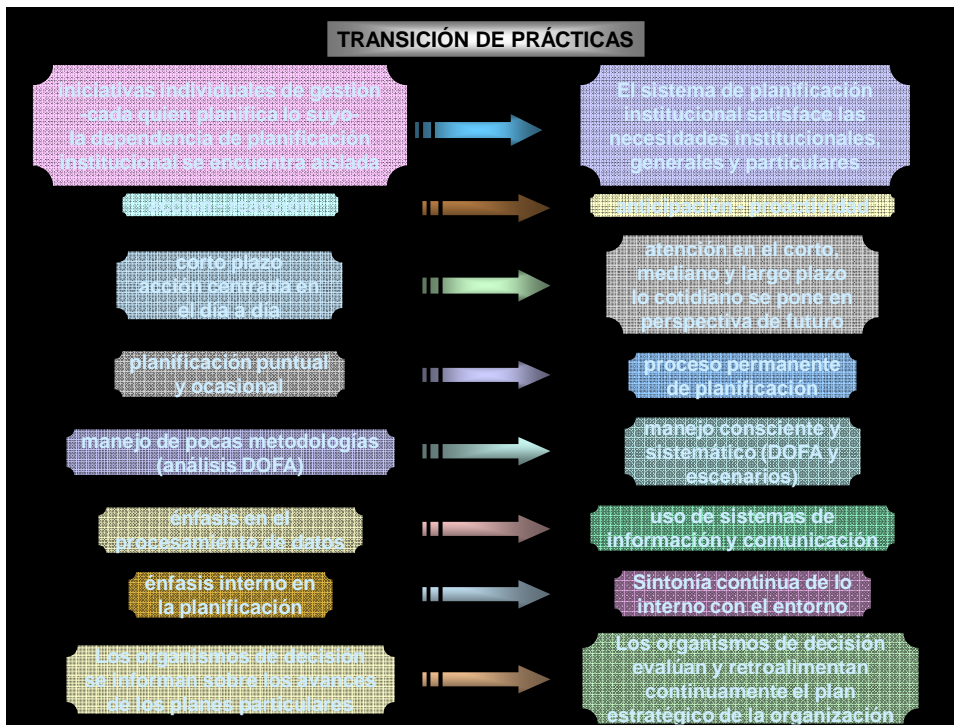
TRANSICIÓN DE PRÁCTICAS

Iniciativas individuales de gestión -cada quien planifica lo suyo- la dependencia de planificación institucional se encuentra aislada

El sistema de planificación institucional satisface las necesidades institucionales, generales y particulares

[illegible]

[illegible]

corto plazo acción centrada en el día a día

atención en el corto, mediano y largo plazo lo cotidiano se pone en perspectiva de futuro

planificación puntual y ocasional

proceso permanente de planificación

manejo de pocas metodologías (análisis DOFA)

manejo consciente y sistemático (DOFA y escenarios)

énfasis en el procesamiento de datos

uso de sistemas de información y comunicación

énfasis interno en la planificación

Sintonía continua de lo interno con el entorno

Los organismos de decisión se informan sobre los avances de los planes particulares

Los organismos de decisión evalúan y retroalimentan continuamente el plan estratégico de la organización